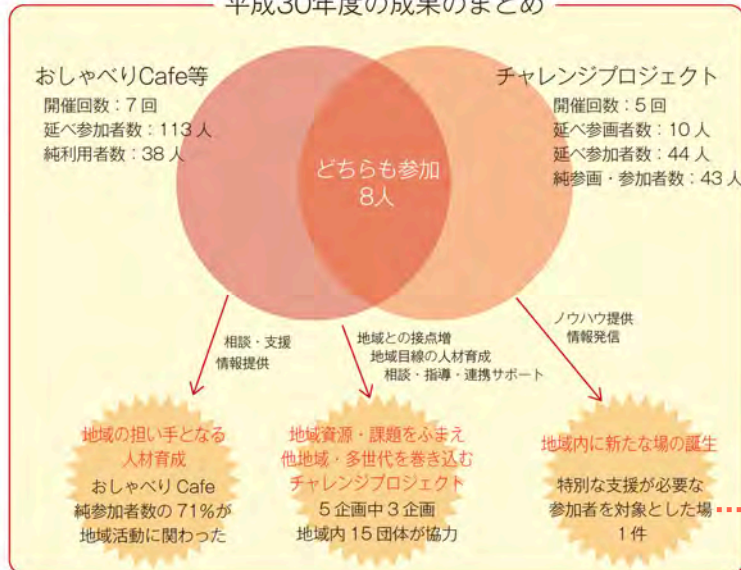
平成30年度の成果のまとめ

おしゃべりCafe等
開催回数：7 回
延べ参加者数：113 人
純利用者数：38 人

チャレンジプロジェクト
開催回数：5 回
延べ参画者数：10 人
延べ参加者数：44 人
純参画・参加者数：43 人

どちらも参加
8人

相談・支援
情報提供

地域との接点増
地域目線の人材育成
相談・指導・連携サポート

ノウハウ提供
情報発信

地域の担い手となる
人材育成
おしゃべり Cafe
純参加者数の 71%が
地域活動に関わった

地域資源・課題をふまえ
他地域・多世代を巻き込む
チャレンジプロジェクト
5 企画中 3 企画
地域内 15 団体が協力

地域内に新たな場の誕生
特別な支援が必要な
参加者を対象とした場
1 件